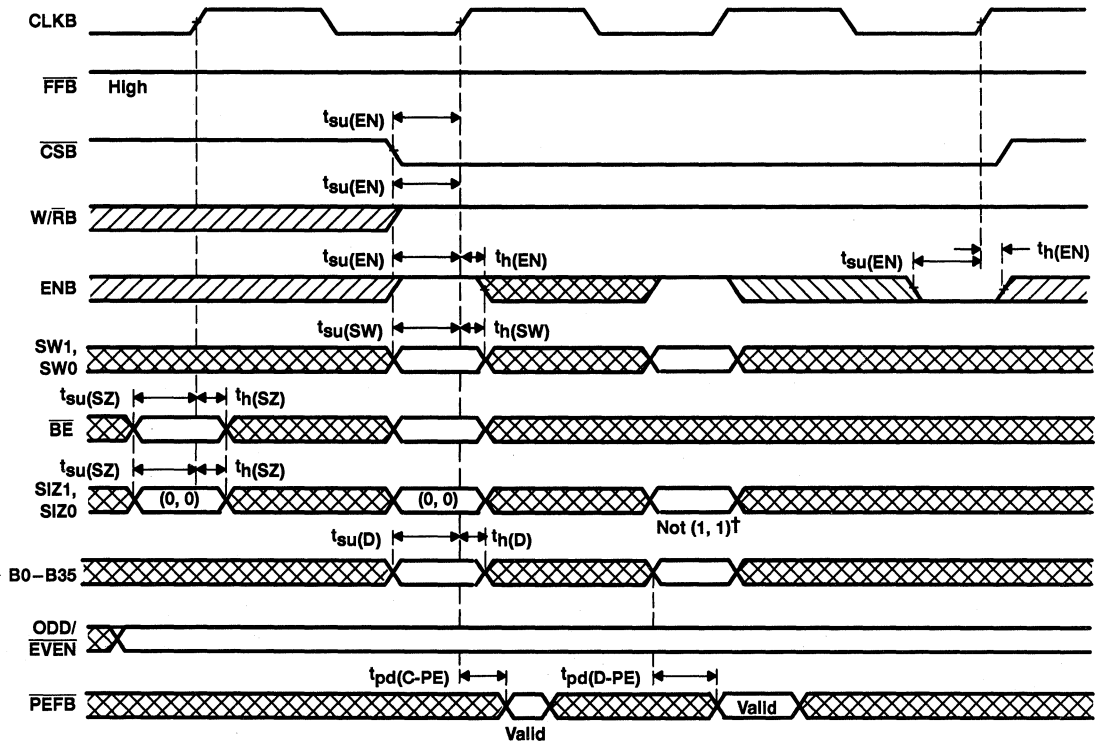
CLKB

$\overline{FFB}$ High

$t_{su(EN)}$

$\overline{CSB}$

$t_{su(EN)}$

$W/\overline{R}B$

$t_{su(EN)}$ $t_{h(EN)}$ $t_{su(EN)}$ $t_{h(EN)}$

ENB

$t_{su(SW)}$ $t_{h(SW)}$

SW1, SW0

$t_{su(SZ)}$ $t_{h(SZ)}$

$\overline{BE}$

$t_{su(SZ)}$ $t_{h(SZ)}$

SIZ1, SIZ0 (0, 0) (0, 0)

Not (1, 1)†

$t_{su(D)}$ $t_{h(D)}$

B0 – B35

ODD/ $\overline{EVEN}$

$t_{pd(C-PE)}$ $t_{pd(D-PE)}$

$\overline{PEFB}$ Valid

Valid